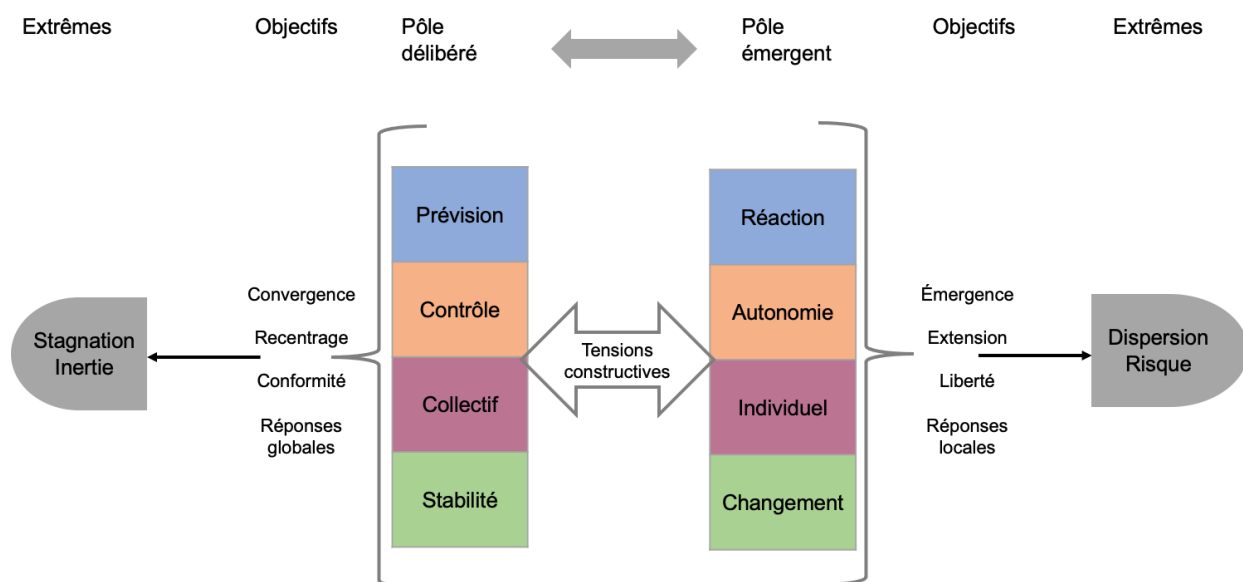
Extrêmes

Objectifs

Pôle délibéré

Pôle émergent

Objectifs

Extrêmes

Stagnation Inertie

Convergence

Recentrage

Conformité

Réponses globales

Prévision

Contrôle

Collectif

Stabilité

Tensions constructives

Réaction

Autonomie

Individuel

Changement

Émergence

Extension

Liberté

Réponses locales

Dispersion Risque